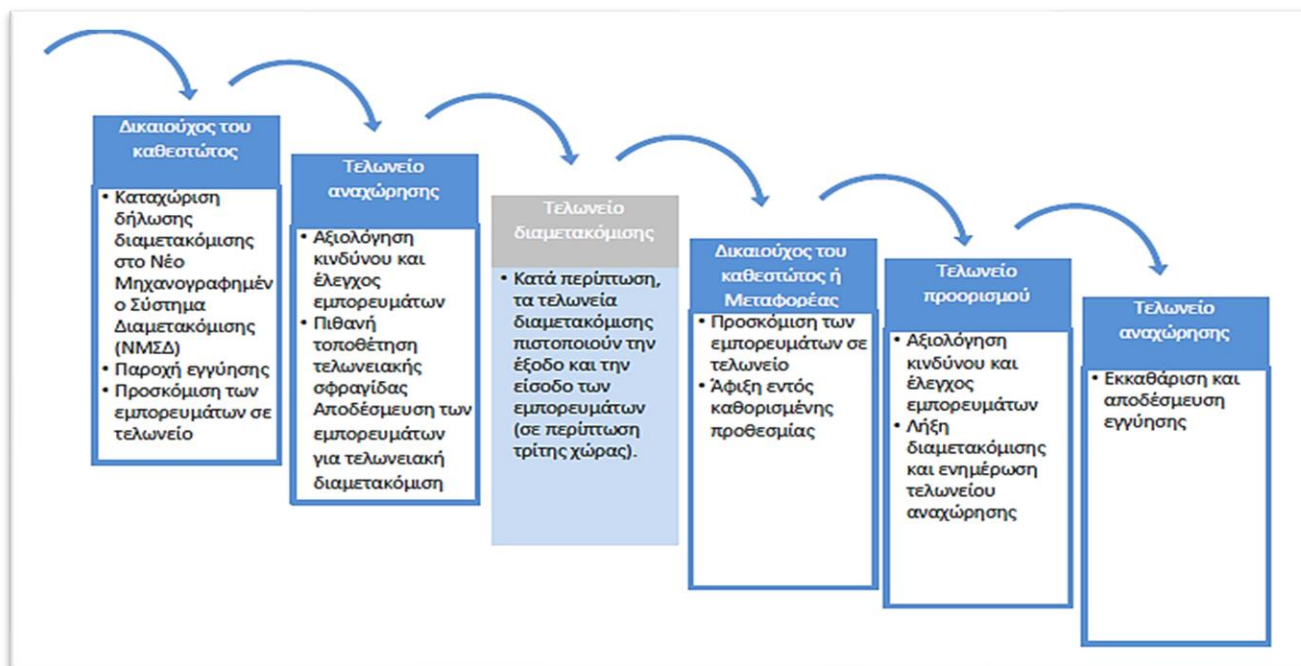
Δικαιούχος του καθεστώτος

• Καταχώριση δήλωσης διαμετακόμισης στο Νέο Μηχανογραφημένο Σύστημα Διαμετακόμισης (ΝΜΣΔ)
• Παροχή εγγύησης
• Προσκόμιση των εμπορευμάτων σε τελωνείο

Τελωνείο αναχώρησης

• Αξιολόγηση κινδύνου και έλεγχος εμπορευμάτων
• Πιθανή τοποθέτηση τελωνειακής σφραγίδας Αποδέσμευση των εμπορευμάτων για τελωνειακή διαμετακόμιση

Τελωνείο διαμετακόμισης

• Κατά περίπτωση, τα τελωνεία διαμετακόμισης πιστοποιούν την έξοδο και την είσοδο των εμπορευμάτων (σε περίπτωση τρίτης χώρας).

Δικαιούχος του καθεστώτος ή Μεταφορέας

• Προσκόμιση των εμπορευμάτων σε τελωνείο
• Άφιξη εντός καθορισμένης προθεσμίας

Τελωνείο προορισμού

• Αξιολόγηση κινδύνου και έλεγχος εμπορευμάτων
• Λήξη διαμετακόμισης και ενημέρωση τελωνείου αναχώρησης

Τελωνείο αναχώρησης

• Εκκαθάριση και αποδέσμευση εγγύησης